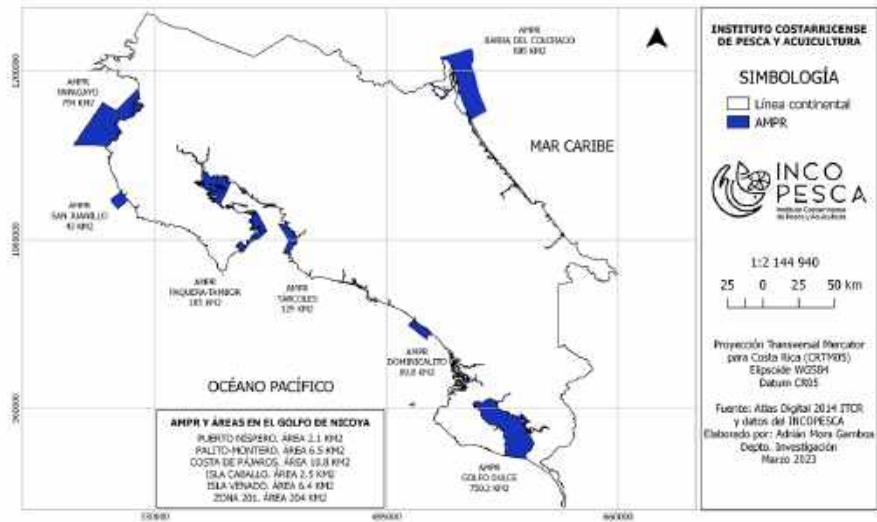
AMPR
BARRA DEL COLORADO
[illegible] KM2

AMPR
PAPAGAYO
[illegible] KM2

AMPR
SAN JUANILLO
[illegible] KM2

AMPR
PAQUERA-TAMBOR
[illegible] KM2

AMPR
TÁRCOLES
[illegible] KM2

AMPR
DOMINICALITO
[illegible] KM2

AMPR
GOLFO DULCE
750.2 KM2

MAR CARIBE

OCÉANO PACÍFICO

AMPR Y ÁREAS EN EL GOLFO DE NICOYA
PUERTO NÍSPERO, ÁREA 2.1 KM2
PALITO-MONTERO, ÁREA 6.5 KM2
COSTA DE PÁJAROS, ÁREA 10.8 KM2
ISLA CABALLO, ÁREA 2.5 KM2
ISLA VENADO, ÁREA 6.4 KM2
ZONA 201, ÁREA 204 KM2

1200000
1000000
900000
330000
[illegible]
660000

INSTITUTO COSTARRICENSE DE PESCA Y ACUICULTURA

SIMBOLOGÍA
Línea continental
AMPR

INCOPESCA
Instituto Costarricense de Pesca y Acuicultura

1:2 144 940
25 0 25 50 km

Proyección Transversal Mercator para Costa Rica (CRTM05)
Elipsoide WGS84
Datum CR05

Fuente: Atlas Digital 2014 ITCR y datos del INCOPESCA
Elaborado por: Adrián Mora Gamboa
Depto. Investigación
Marzo 2023